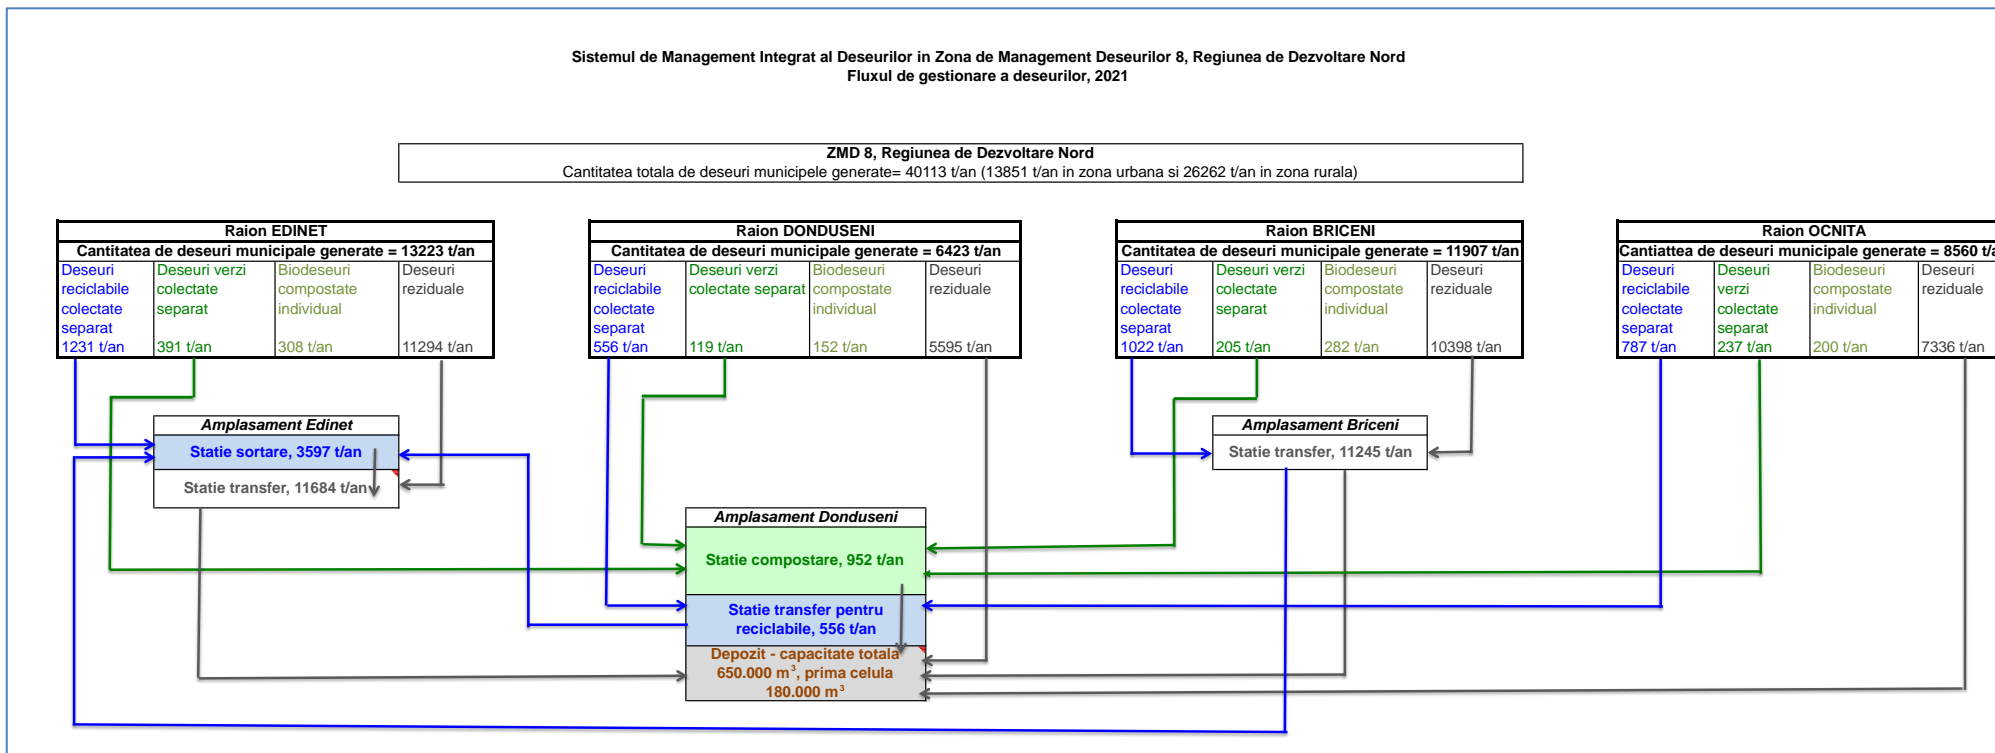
Sistemul de Management Integrat al Deseurilor in Zona de Management Deseurilor 8, Regiunea de Dezvoltare Nord
Fluxul de gestionare a deseurilor, 2021

ZMD 8, Regiunea de Dezvoltare Nord
Cantitatea totala de deseuri municipele generate= 40113 t/an (13851 t/an in zona urbana si 26262 t/an in zona rurala)

Raion EDINET
Cantitatea de deseuri municipale generate = 13223 t/an

| Deseuri reciclabile colectate separat | Deseuri verzi colectate separat | Biodeseuri compostate individual | Deseuri reziduale |
|---|---|---|---|
| 1231 t/an | 391 t/an | 308 t/an | 11294 t/an |

Raion DONDUSENI
Cantitatea de deseuri municipale generate = 6423 t/an

| Deseuri reciclabile colectate separat | Deseuri verzi colectate separat | Biodeseuri compostate individual | Deseuri reziduale |
|---|---|---|---|
| 556 t/an | 119 t/an | 152 t/an | 5595 t/an |

Raion BRICENI
Cantitatea de deseuri municipale generate = 11907 t/an

| Deseuri reciclabile colectate separat | Deseuri verzi colectate separat | Biodeseuri compostate individual | Deseuri reziduale |
|---|---|---|---|
| 1022 t/an | 205 t/an | 282 t/an | 10398 t/an |

Raion OCNITA
Cantiattea de deseuri municipale generate = 8560 t/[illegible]

| Deseuri reciclabile colectate separat | Deseuri verzi colectate separat | Biodeseuri compostate individual | Deseuri reziduale |
|---|---|---|---|
| 787 t/an | 237 t/an | 200 t/an | 7336 t/an |

Amplasament Edinet
Statie sortare, 3597 t/an
Statie transfer, 11684 t/an

Amplasament Briceni
Statie transfer, 11245 t/an

Amplasament Donduseni
Statie compostare, 952 t/an
Statie transfer pentru reciclabile, 556 t/an
Depozit - capacitate totala 650.000 m$^3$, prima celula 180.000 m$^3$